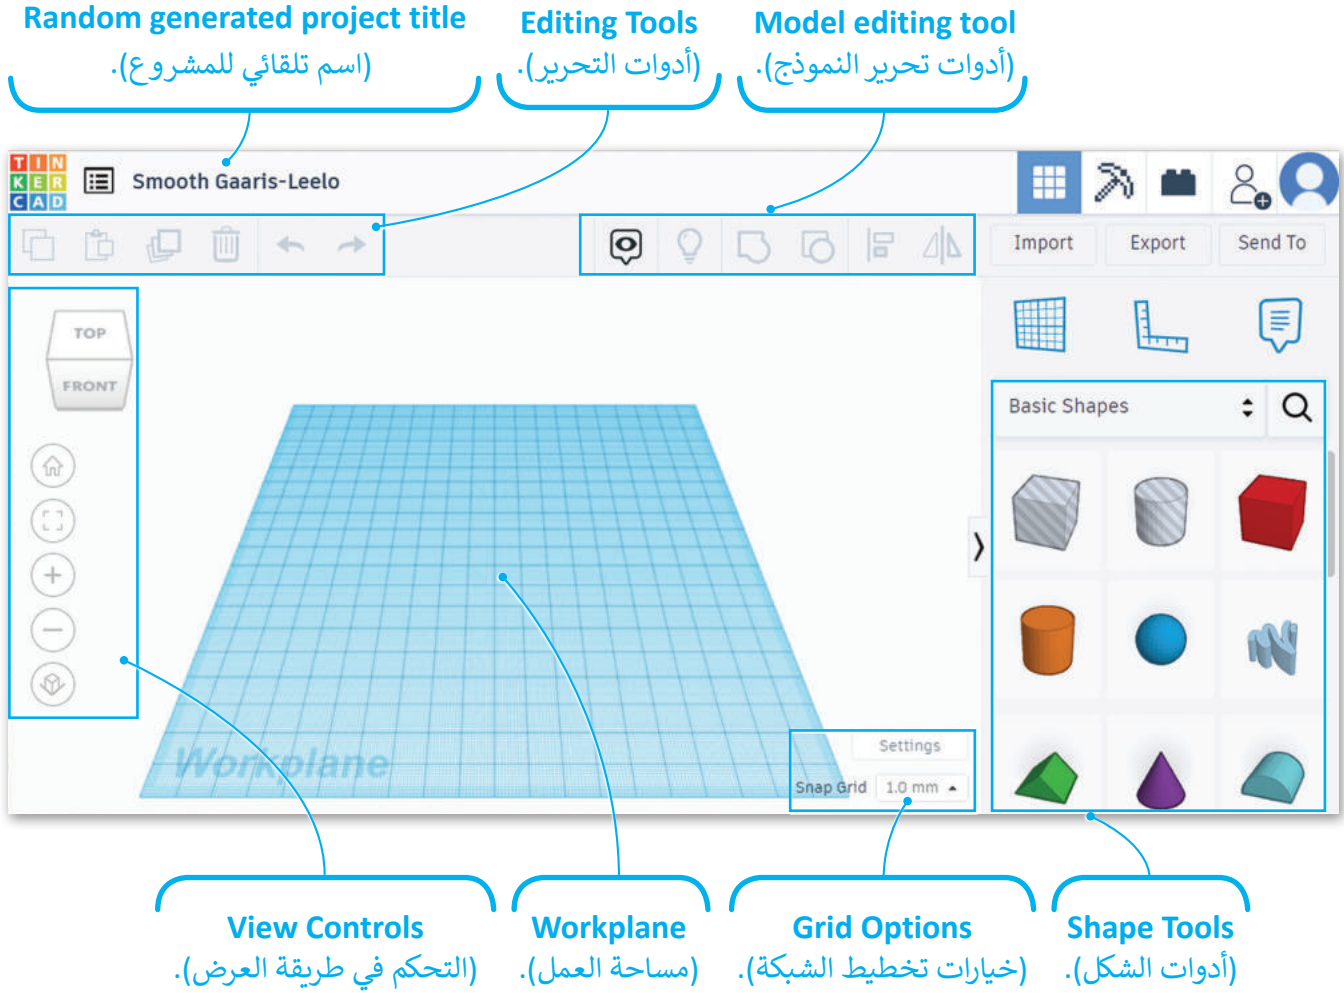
Random generated project title
(اسم تلقائي للمشروع).

Editing Tools
(أدوات التحرير).

Model editing tool
(أدوات تحرير النموذج).

TIN KER CAD

Smooth Gaaris-Leelo

Import
Export
Send To

TOP
FRONT

Basic Shapes

Workplane

Settings
Snap Grid 1.0 mm

View Controls
(التحكم في طريقة العرض).

Workplane
(مساحة العمل).

Grid Options
(خيارات تخطيط الشبكة).

Shape Tools
(أدوات الشكل).